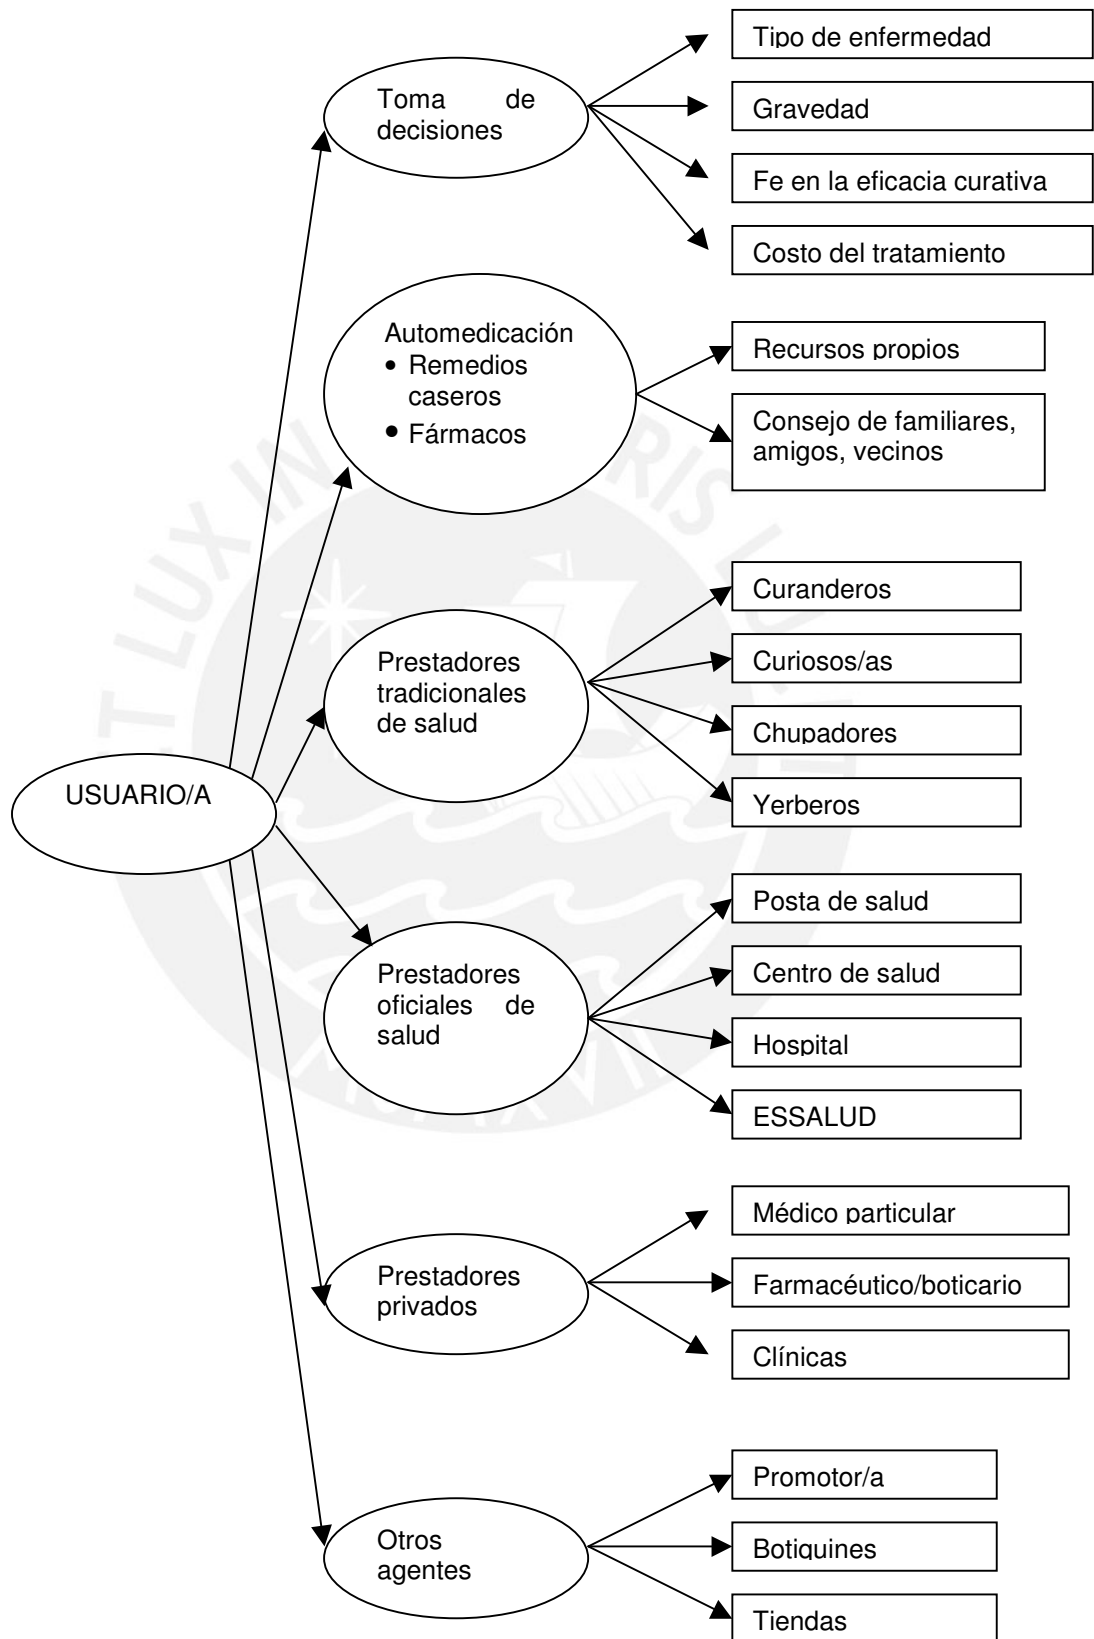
USUARIO/A

Toma de decisiones

Tipo de enfermedad

Gravedad

Fe en la eficacia curativa

Costo del tratamiento

Automedicación
• Remedios caseros
• Fármacos

Recursos propios

Consejo de familiares, amigos, vecinos

Prestadores tradicionales de salud

Curanderos

Curiosos/as

Chupadores

Yerberos

Prestadores oficiales de salud

Posta de salud

Centro de salud

Hospital

ESSALUD

Prestadores privados

Médico particular

Farmacéutico/boticario

Clínicas

Otros agentes

Promotor/a

Botiquines

Tiendas